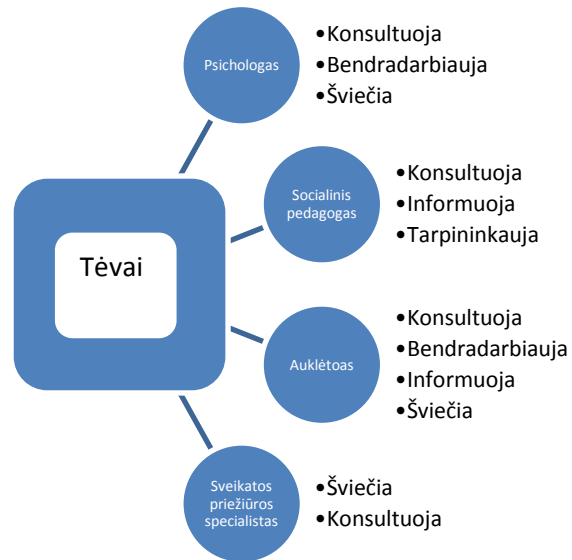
Tėvai

Psichologas

•Konsultuoja
•Bendradarbiauja
•Šviečia

Socialinis pedagogas

•Konsultuoja
•Informuoja
•Tarpininkauja

Auklėtoas

•Konsultuoja
•Bendradarbiauja
•Informuoja
•Šviečia

Sveikatos priežiūros specialistas

•Šviečia
•Konsultuoja